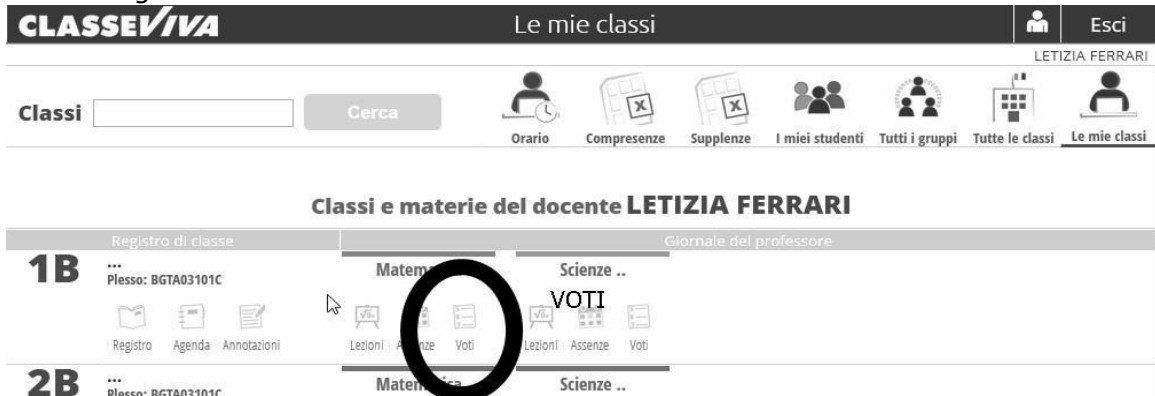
CLASSEVIVA

Le mie classi

Esci

LETIZIA FERRARI

Classi

Cerca

Orario

Compresenze

Supplenze

I miei studenti

Tutti i gruppi

Tutte le classi

Le mie classi

Classi e materie del docente LETIZIA FERRARI

Registro di classe

Giornale del professore

1B

...

Plesso: BGTA03101C

Registro Agenda Annotazioni

Matem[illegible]

Lezioni A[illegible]nze Voti

Scienze ..

VOTI

Lezioni Assenze Voti

2B

...

Plesso: BGTA03101C

Matem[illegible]ica

Scienze ..